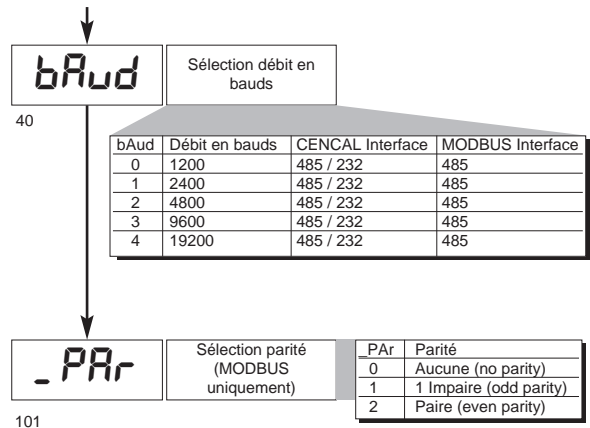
bAud

Sélection débit en bauds

40

| bAud | Débit en bauds | CENCAL Interface | MODBUS Interface |
|---|---|---|---|
| 0 | 1200 | 485 / 232 | 485 |
| 1 | 2400 | 485 / 232 | 485 |
| 2 | 4800 | 485 / 232 | 485 |
| 3 | 9600 | 485 / 232 | 485 |
| 4 | 19200 | 485 / 232 | 485 |

_PAr

Sélection parité (MODBUS uniquement)

| _PAr | Parité |
|---|---|
| 0 | Aucune (no parity) |
| 1 | 1 Impaire (odd parity) |
| 2 | Paire (even parity) |

101